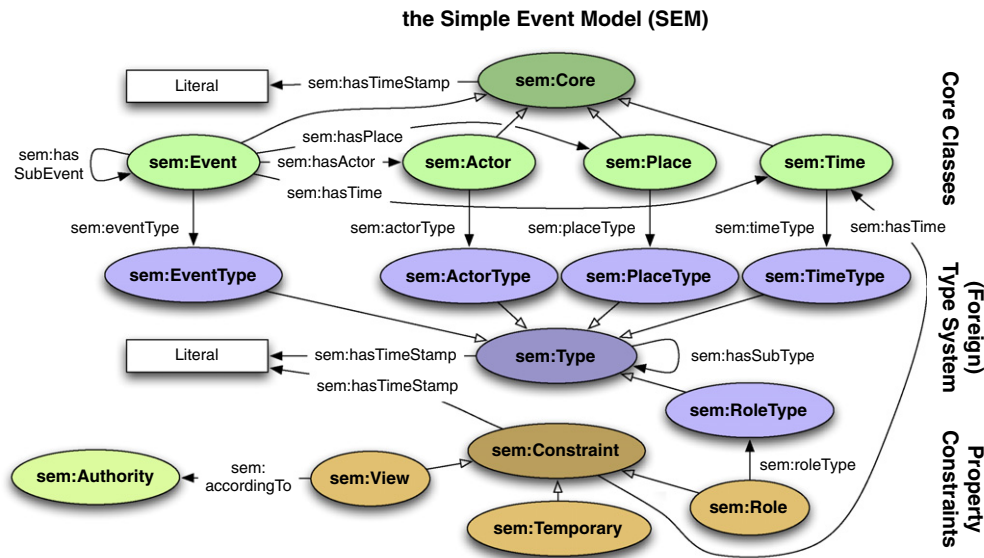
the Simple Event Model (SEM)

Literal

sem:hasTimeStamp

sem:Core

Core Classes

sem:hasPlace

sem:has SubEvent

sem:Event

sem:hasActor

sem:Actor

sem:Place

sem:Time

sem:hasTime

sem:eventType

sem:actorType

sem:placeType

sem:timeType

sem:hasTime

sem:EventType

sem:ActorType

sem:PlaceType

sem:TimeType

(Foreign) Type System

Literal

sem:hasTimeStamp

sem:Type

sem:hasSubType

sem:hasTimeStamp

sem:RoleType

Property Constraints

sem:Constraint

sem:roleType

sem:Authority

sem: accordingTo

sem:View

sem:Role

sem:Temporary